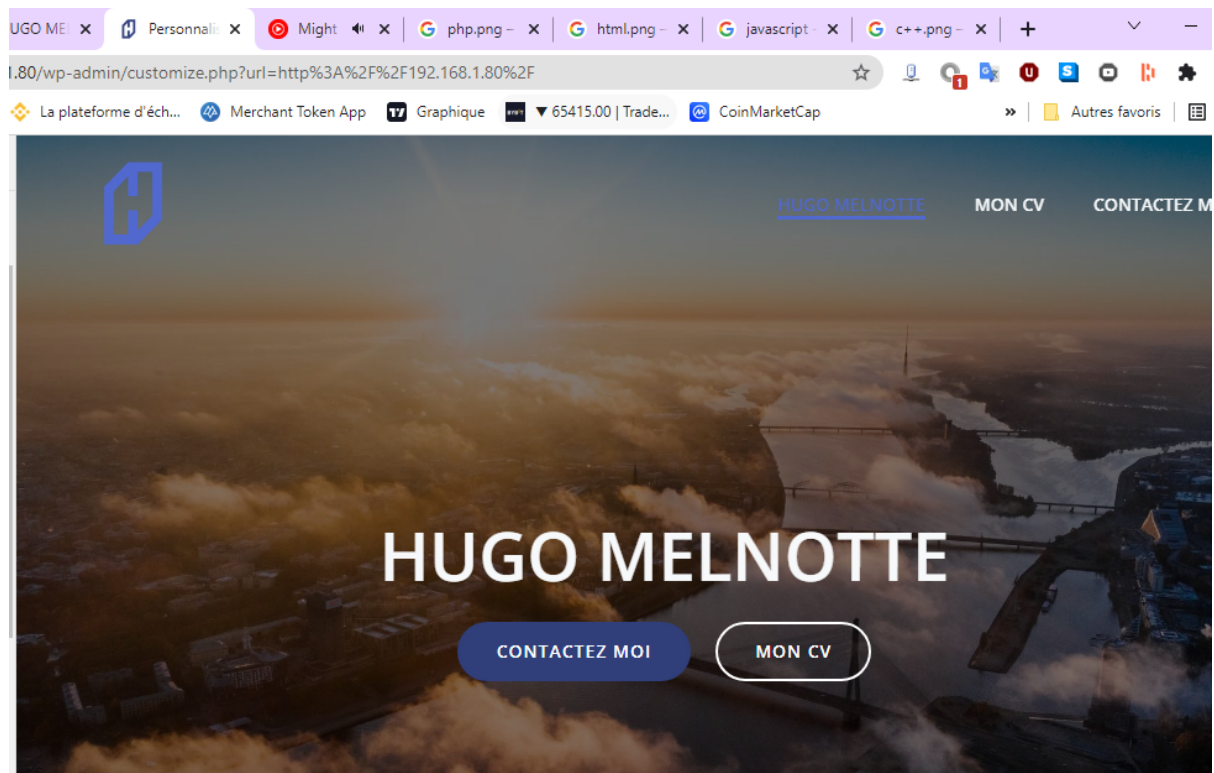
UGO ME ×
Personnalis ×
Might ×
php.png – ×
html.png – ×
javascript ×
c++.png – ×
+

.80/wp-admin/customize.php?url=http%3A%2F%2F192.168.1.80%2F

1

La plateforme d'éch...
Merchant Token App
Graphique
▼65415.00 | Trade...
CoinMarketCap
»
Autres favoris

HUGO MELNOTTE
MON CV
CONTACTEZ M

HUGO MELNOTTE

CONTACTEZ MOI
MON CV